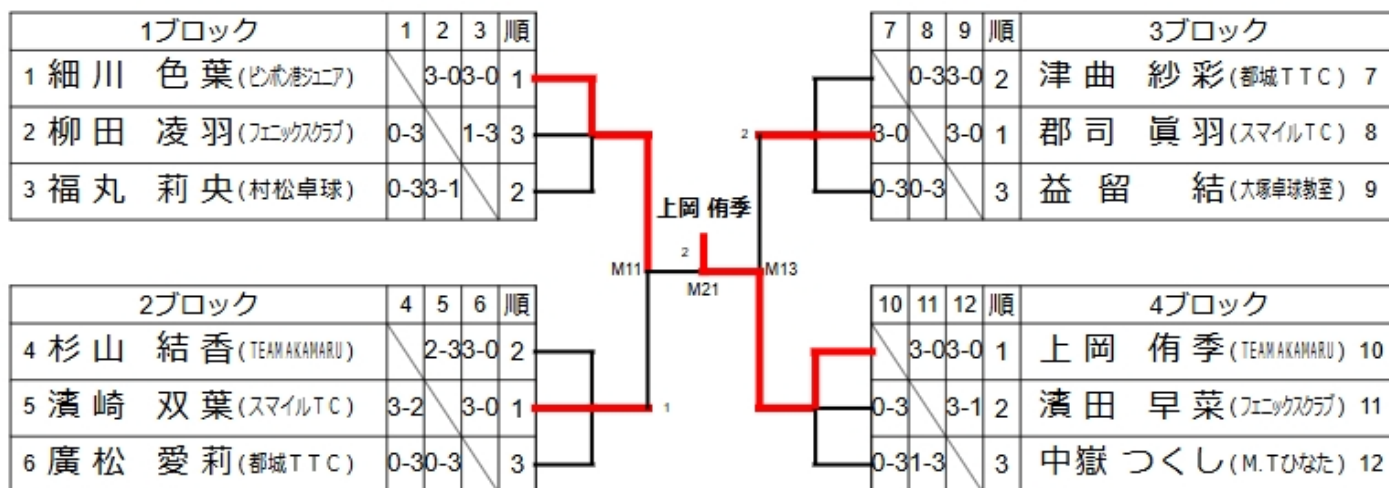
| | 1ブロック | 1 | 2 | 3 | 順 |
|---|---|---|---|---|---|
| 1 | 細川 色葉(ピンポン港ジュニア) | | 3-0 | 3-0 | 1 |
| 2 | 柳田 凌羽(フェニックスクラブ) | 0-3 | | 1-3 | 3 |
| 3 | 福丸 莉央(村松卓球) | 0-3 | 3-1 | | 2 |

| | 2ブロック | 4 | 5 | 6 | 順 |
|---|---|---|---|---|---|
| 4 | 杉山 結香(TEAM AKAMARU) | | 2-3 | 3-0 | 2 |
| 5 | 濱崎 双葉(スマイルTC) | 3-2 | | 3-0 | 1 |
| 6 | 廣松 愛莉(都城TTC) | 0-3 | 0-3 | | 3 |

上岡 侑季

2

M11

1

M21

2

M13

| 7 | 8 | 9 | 順 | 3ブロック | |
|---|---|---|---|---|---|
| | 0-3 | 3-0 | 2 | 津曲 紗彩(都城TTC) | 7 |
| 3-0 | | 3-0 | 1 | 郡司 眞羽(スマイルTC) | 8 |
| 0-3 | 0-3 | | 3 | 益留 結(大塚卓球教室) | 9 |

| 10 | 11 | 12 | 順 | 4ブロック | |
|---|---|---|---|---|---|
| | 3-0 | 3-0 | 1 | 上岡 侑季(TEAM AKAMARU) | 10 |
| 0-3 | | 3-1 | 2 | 濱田 早菜(フェニックスクラブ) | 11 |
| 0-3 | 1-3 | | 3 | 中嶽 つくし(M.Tひなた) | 12 |